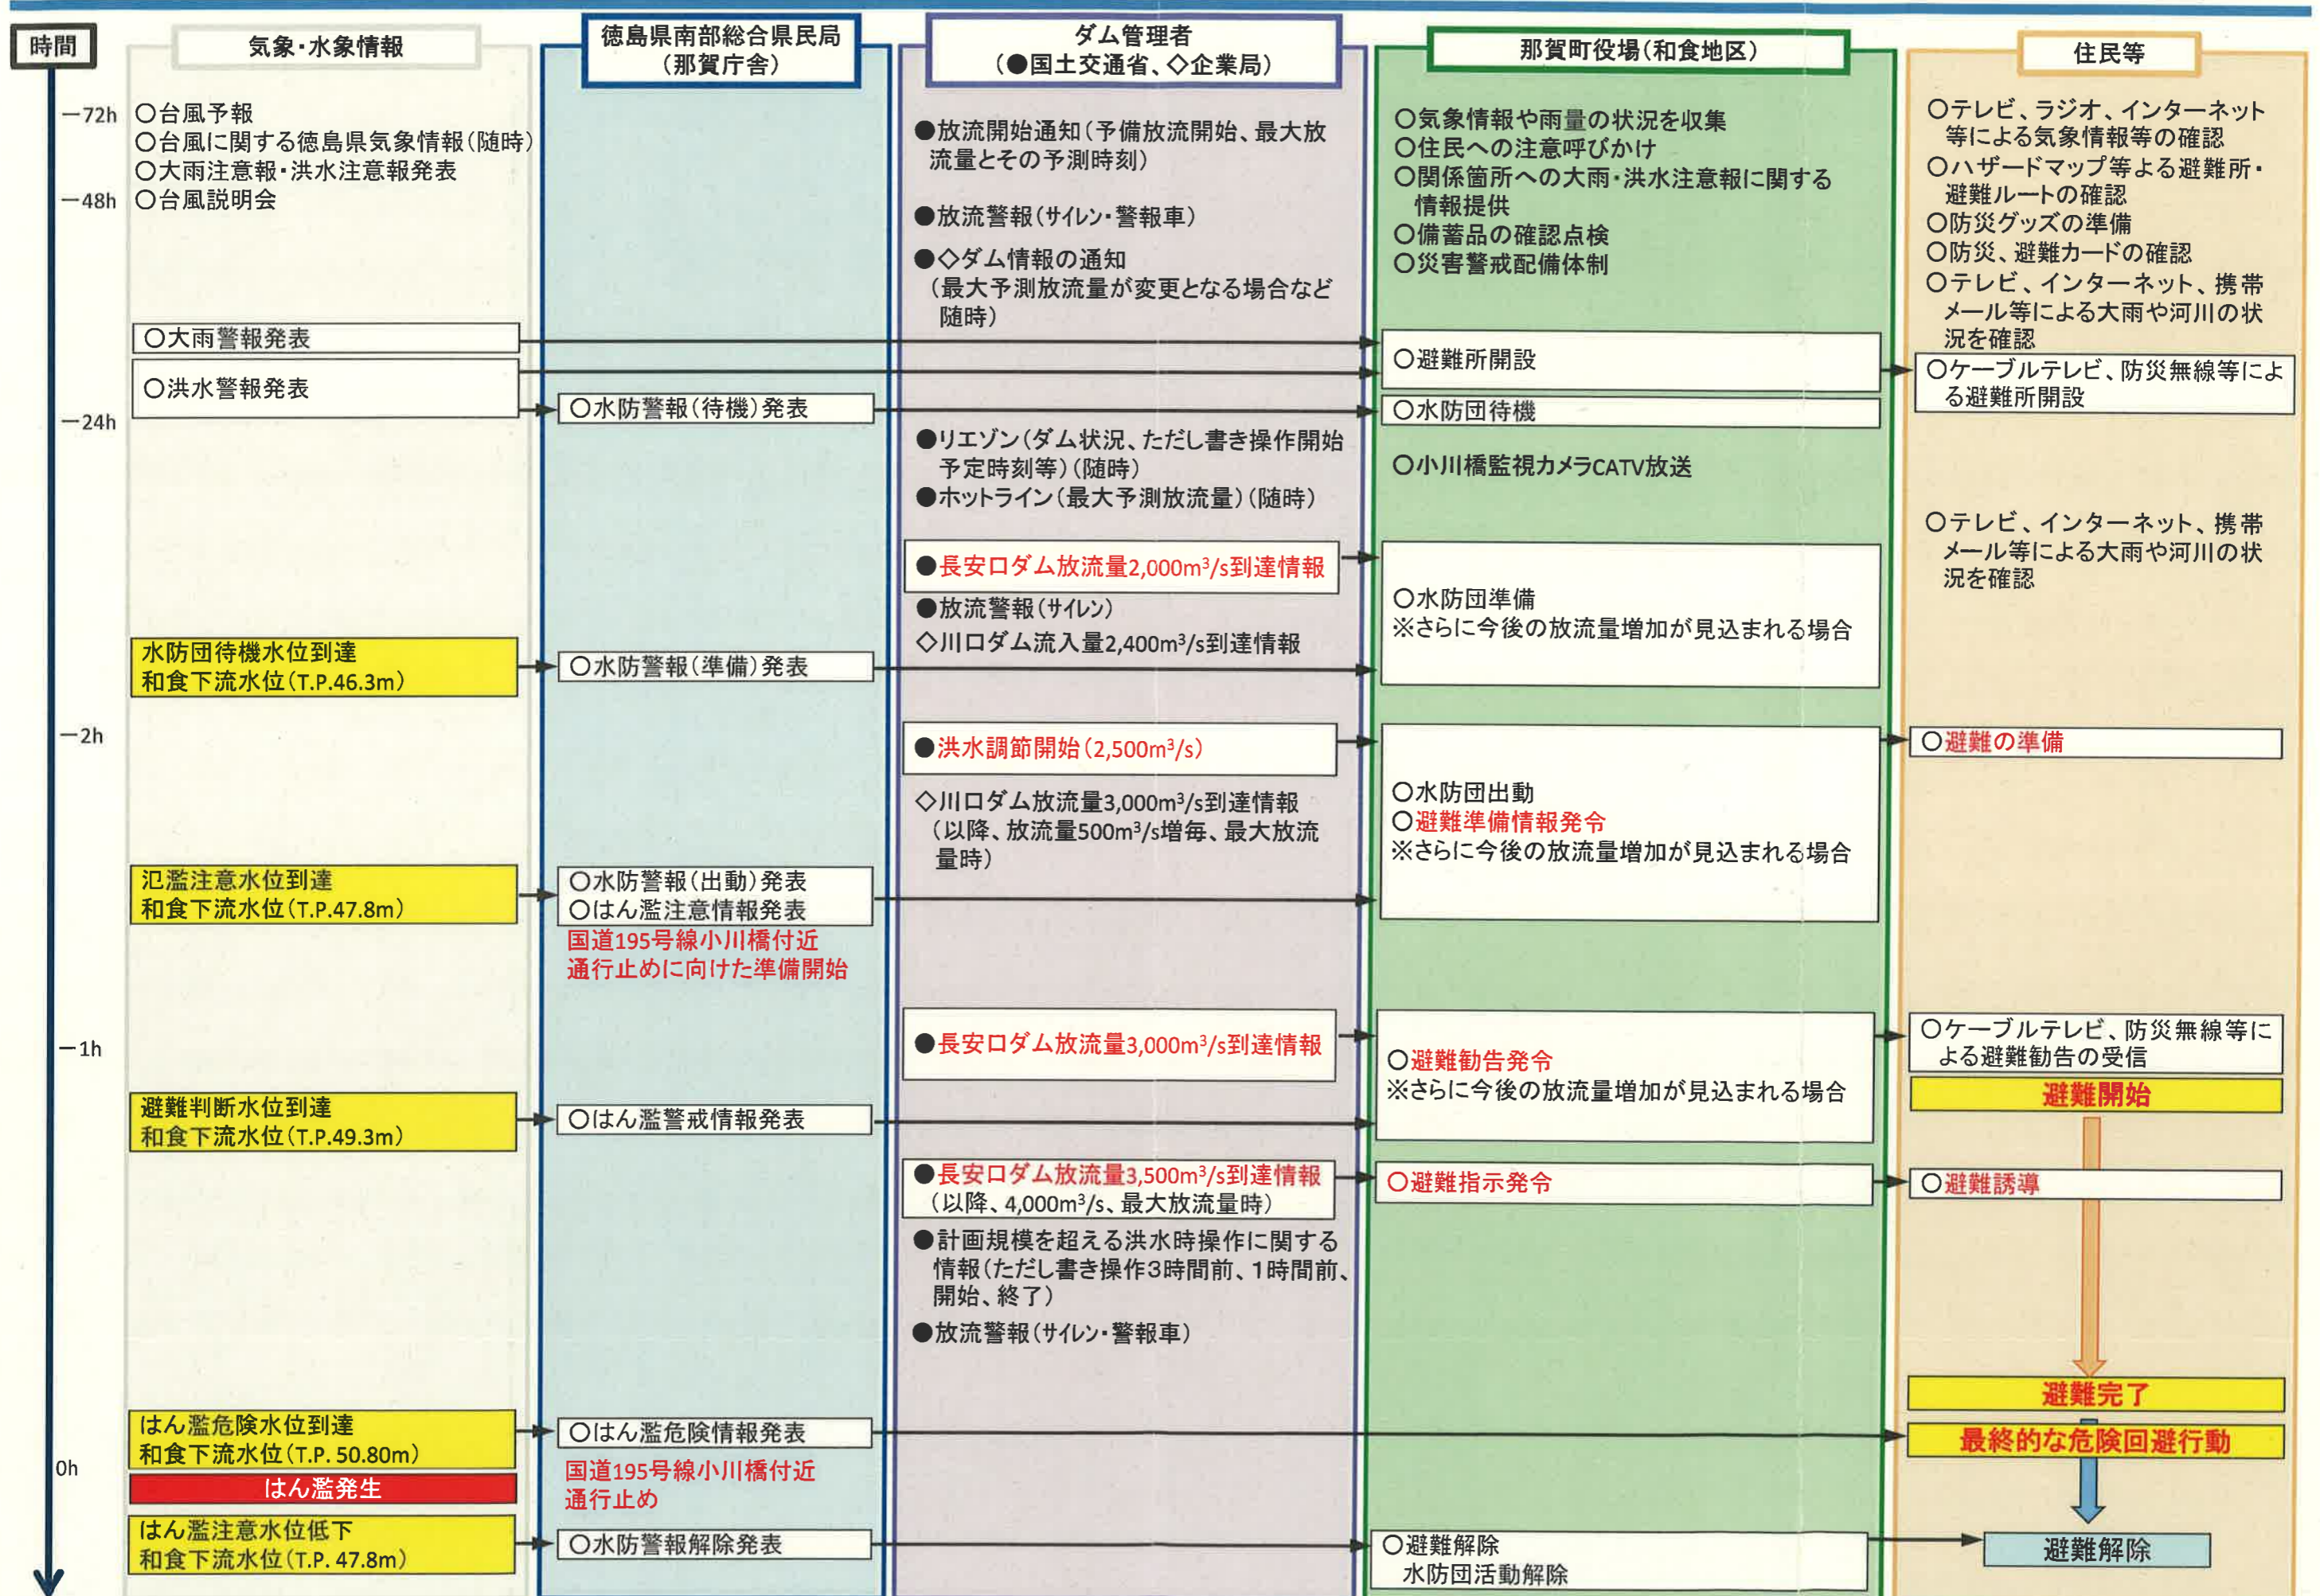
時間

—72h
—48h
—24h
—2h
—1h
0h

気象・水象情報

○台風予報
○台風に関する徳島県気象情報（随時）
○大雨注意報・洪水注意報発表
○台風説明会

○大雨警報発表
○洪水警報発表

水防団待機水位到達
和食下流水位（T.P.46.3m）

氾濫注意水位到達
和食下流水位（T.P.47.8m）

避難判断水位到達
和食下流水位（T.P.49.3m）

はん濫危険水位到達
和食下流水位（T.P. 50.80m）

はん濫発生

はん濫注意水位低下
和食下流水位（T.P. 47.8m）

徳島県南部総合県民局
（那賀庁舎）

○水防警報（待機）発表
○水防警報（準備）発表
○水防警報（出動）発表
○はん濫注意情報発表
国道195号線小川橋付近通行止めに向けた準備開始
○はん濫警戒情報発表
○はん濫危険情報発表
国道195号線小川橋付近通行止め
○水防警報解除発表

ダム管理者
（●国土交通省、◇企業局）

●放流開始通知（予備放流開始、最大放流量とその予測時刻）
●放流警報（サイレン・警報車）
●◇ダム情報の通知
（最大予測放流量が変更となる場合など随時）
●リエゾン（ダム状況、ただし書き操作開始予定時刻等）（随時）
●ホットライン（最大予測放流量）（随時）
●長安口ダム放流量2,000m³/s到達情報
●放流警報（サイレン）
◇川口ダム流入量2,400m³/s到達情報
●洪水調節開始（2,500m³/s）
◇川口ダム放流量3,000m³/s到達情報
（以降、放流量500m³/s増毎、最大放流量時）
●長安口ダム放流量3,000m³/s到達情報
●長安口ダム放流量3,500m³/s到達情報
（以降、4,000m³/s、最大放流量時）
●計画規模を超える洪水時操作に関する情報（ただし書き操作3時間前、1時間前、開始、終了）
●放流警報（サイレン・警報車）

那賀町役場（和食地区）

○気象情報や雨量の状況を収集
○住民への注意呼びかけ
○関係箇所への大雨・洪水注意報に関する情報提供
○備蓄品の確認点検
○災害警戒配備体制
○避難所開設
○水防団待機
○小川橋監視カメラCATV放送
○水防団準備
※さらに今後の放流量増加が見込まれる場合
○水防団出動
○避難準備情報発令
※さらに今後の放流量増加が見込まれる場合
○避難勧告発令
※さらに今後の放流量増加が見込まれる場合
○避難指示発令
○避難解除
水防団活動解除

住民等

○テレビ、ラジオ、インターネット等による気象情報等の確認
○ハザードマップ等よる避難所・避難ルートの確認
○防災グッズの準備
○防災、避難カードの確認
○テレビ、インターネット、携帯メール等による大雨や河川の状況を確認
○ケーブルテレビ、防災無線等による避難所開設
○テレビ、インターネット、携帯メール等による大雨や河川の状況を確認
○避難の準備
○ケーブルテレビ、防災無線等による避難勧告の受信
避難開始
○避難誘導
避難完了
最終的な危険回避行動
避難解除